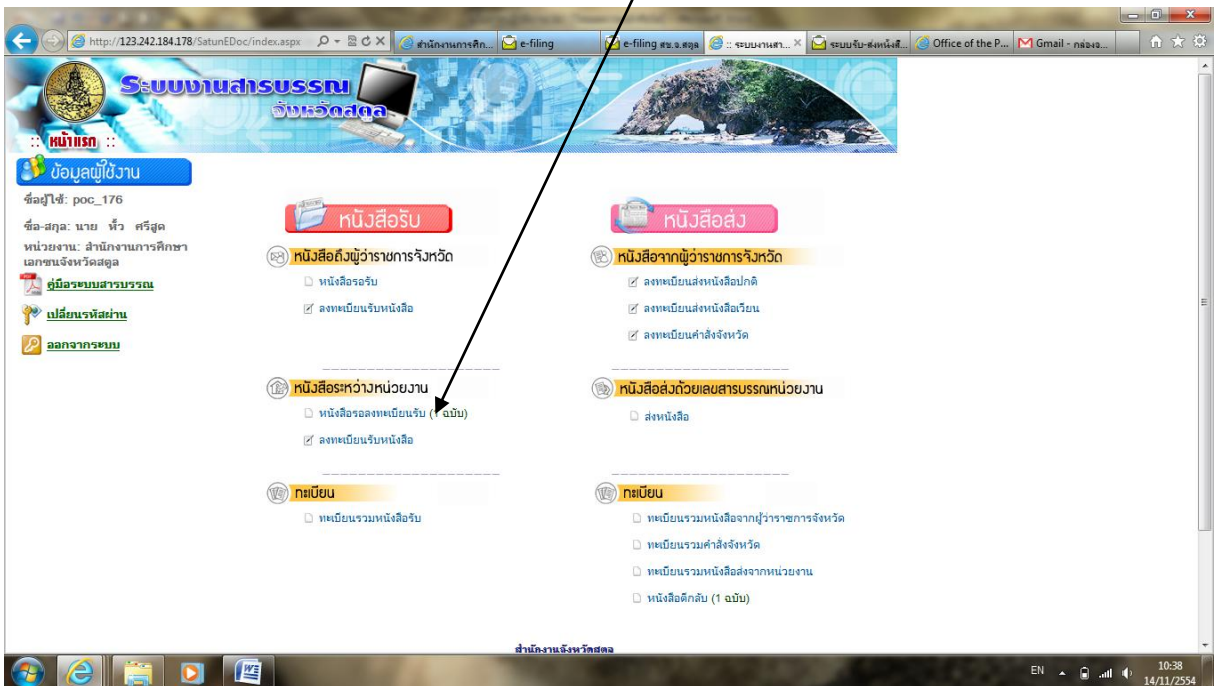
http://123.242.184.178/SatunEDoc/index.aspx

สำนักงานการศึก... | e-filing | e-filing สช.จ.สตูล | :: ระบบงานสา... | ระบบรับ-ส่งหนังสื... | Office of the P... | Gmail - กล่องจ...

ระบบงานสารบรรณ จังหวัดสตูล

:: หน้าแรก ::

ข้อมูลผู้ใช้งาน

ชื่อผู้ใช้: poc_176

ชื่อ-สกุล: นาย หั้ว ศรีสูด

หน่วยงาน: สำนักงานการศึกษาเอกชนจังหวัดสตูล

คู่มือระบบสารบรรณ

เปลี่ยนรหัสผ่าน

ออกจากระบบ

หนังสือรับ

หนังสือถึงผู้ว่าราชการจังหวัด

หนังสือรอรับ

ลงทะเบียนรับหนังสือ

หนังสือระหว่างหน่วยงาน

หนังสือรอลงทะเบียนรับ (1 ฉบับ)

ลงทะเบียนรับหนังสือ

ทะเบียน

ทะเบียนรวมหนังสือรับ

หนังสือส่ง

หนังสือจากผู้ว่าราชการจังหวัด

ลงทะเบียนส่งหนังสือปกติ

ลงทะเบียนส่งหนังสือเวียน

ลงทะเบียนคำสั่งจังหวัด

หนังสือส่งด้วยเลขสารบรรณหน่วยงาน

ส่งหนังสือ

ทะเบียน

ทะเบียนรวมหนังสือจากผู้ว่าราชการจังหวัด

ทะเบียนรวมคำสั่งจังหวัด

ทะเบียนรวมหนังสือส่งจากหน่วยงาน

หนังสือตีกลับ (1 ฉบับ)

สำนักงานจังหวัดสตูล

EN 10:38 14/11/2554